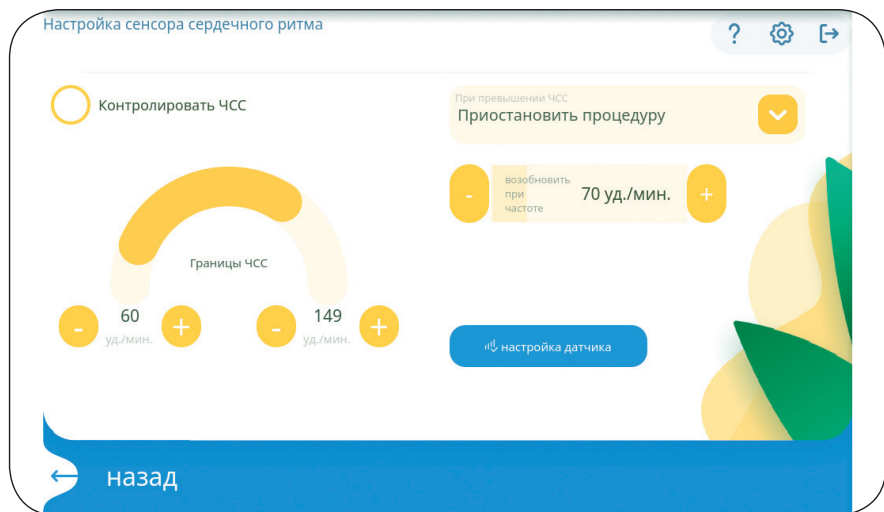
Настройка сенсора сердечного ритма

?

Контролировать ЧСС

При превышении ЧСС
Приостановить процедуру

-
возобновить при частоте
70 уд./мин.
+

Границы ЧСС

-
60
уд./мин.
+

-
149
уд./мин.
+

настройка датчика

назад